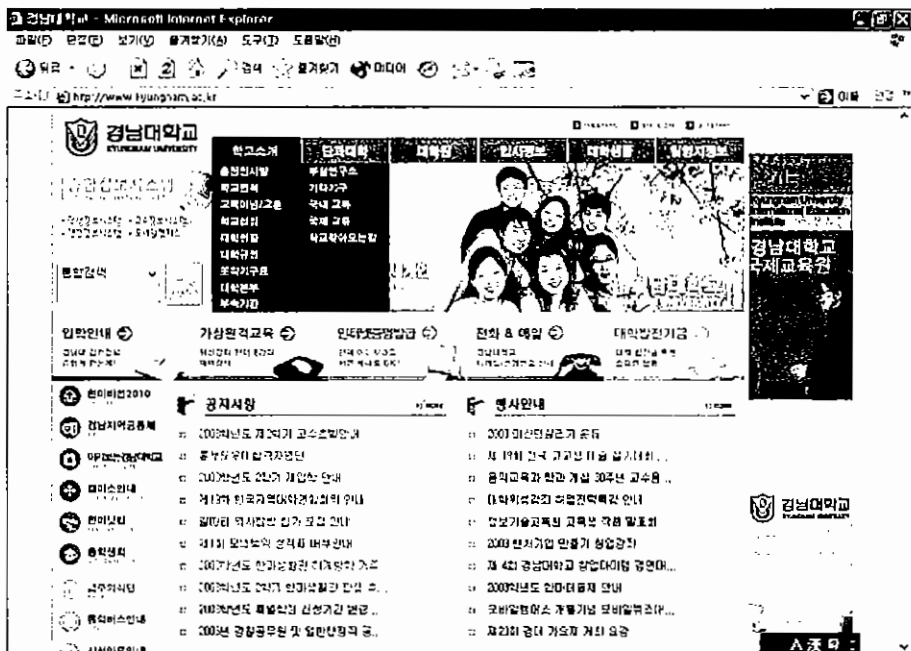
경남대학교 - Microsoft Internet Explorer
파일(F) 편집(E) 보기(V) 즐겨찾기(A) 도구(T) 도움말(H)
뒤로 · 검색 즐겨찾기 미디어
주소(D) http://www.kyungnam.ac.kr
이동

경남대학교
KYUNGNAM UNIVERSITY
학교소개
단과대학
대학원
입시정보
대학생활
열린정보
총장인사말
학교연혁
교육이념/교훈
학교상징
캠퍼스안내
대학규정
조직기구표
대학현황
부속기관
부설연구소
기타기구
국내 교류
국제 교류
학교법인한마원
통합검색
경남대학교 국제교육원
입학안내
가상원격교육
인터넷증명발급
전화 & 메일
대학발전기금
한마비전2010
경남지역공동체
이미지
캠퍼스안내
한마당
종합정보
교수식당
통학버스안내
공지사항
more
2009학년도 제2학기 교수초빙안내
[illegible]
2009학년도 2학기 개강 안내
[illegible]
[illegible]
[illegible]
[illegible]
2009학년도 2학기 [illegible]
2009학년도 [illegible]
2009년 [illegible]
행사안내
more
2009 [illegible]
제 19회 전국 고교생 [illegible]
음악교육과 창과 개설 30주년 교수음...
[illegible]
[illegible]
2009 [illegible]
제 4회 경남대학교 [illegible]
2009학년도 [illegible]
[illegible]
제2회 경대 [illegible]
경남대학교
스크롤